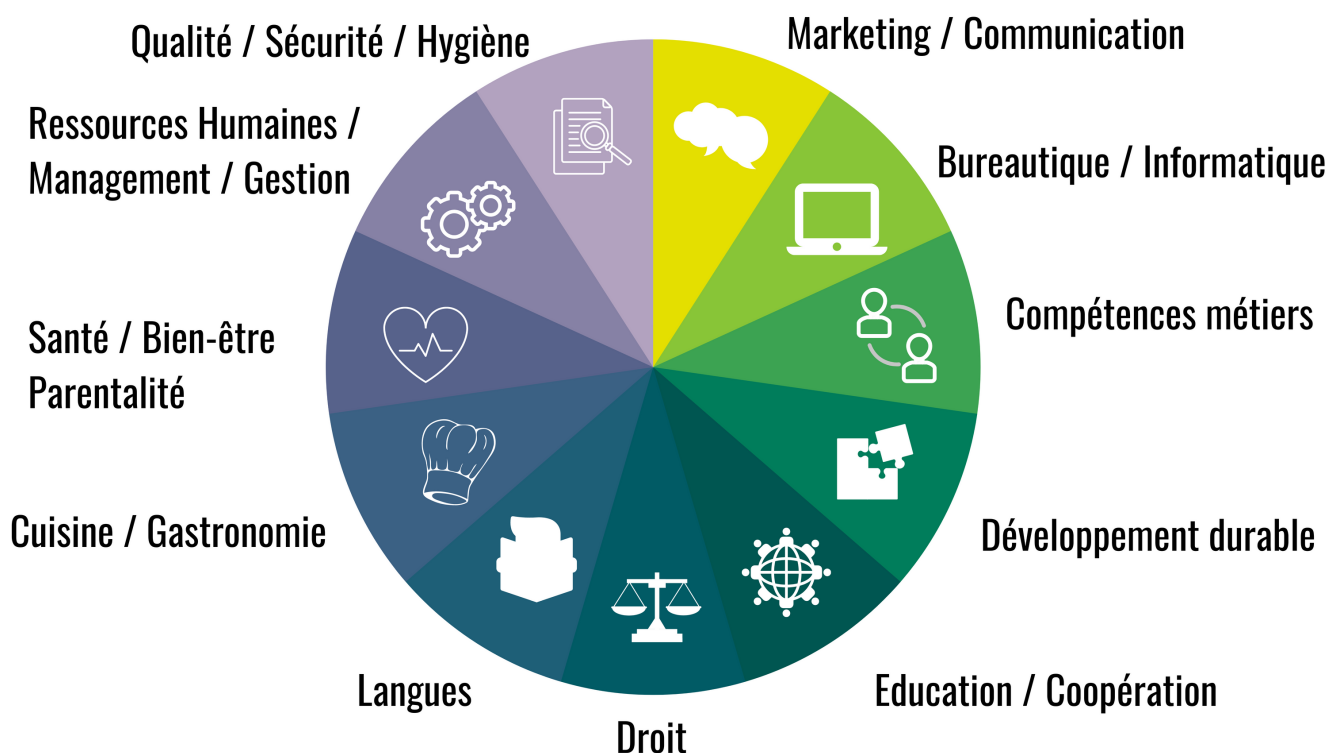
Qualité / Sécurité / Hygiène

Marketing / Communication

Ressources Humaines / Management / Gestion

Bureautique / Informatique

Compétences métiers

Santé / Bien-être
Parentalité

Cuisine / Gastronomie

Développement durable

Langues

Education / Coopération

Droit